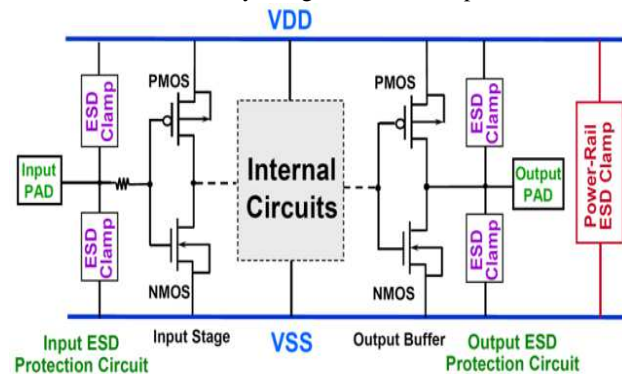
VDD

ESD Clamp

PMOS

PMOS

ESD Clamp

Input PAD

Internal Circuits

Output PAD

Power-Rail ESD Clamp

ESD Clamp

ESD Clamp

NMOS

NMOS

Input ESD Protection Circuit

Input Stage

VSS

Output Buffer

Output ESD Protection Circuit